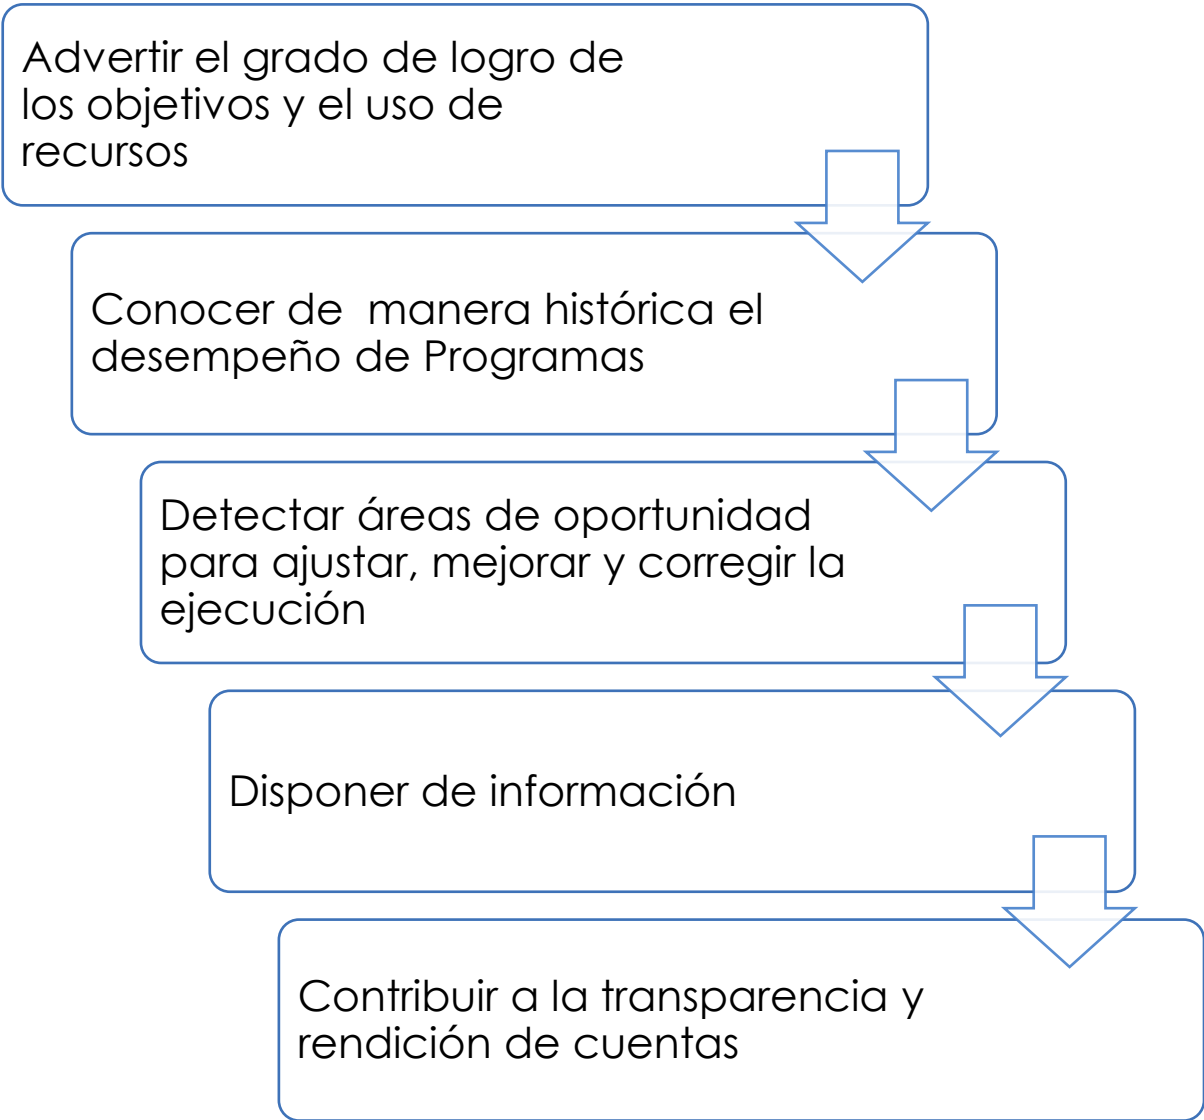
Advertir el grado de logro de los objetivos y el uso de recursos

Conocer de  manera histórica el desempeño de Programas

Detectar áreas de oportunidad para ajustar, mejorar y corregir la ejecución

Disponer de información

Contribuir a la transparencia y rendición de cuentas